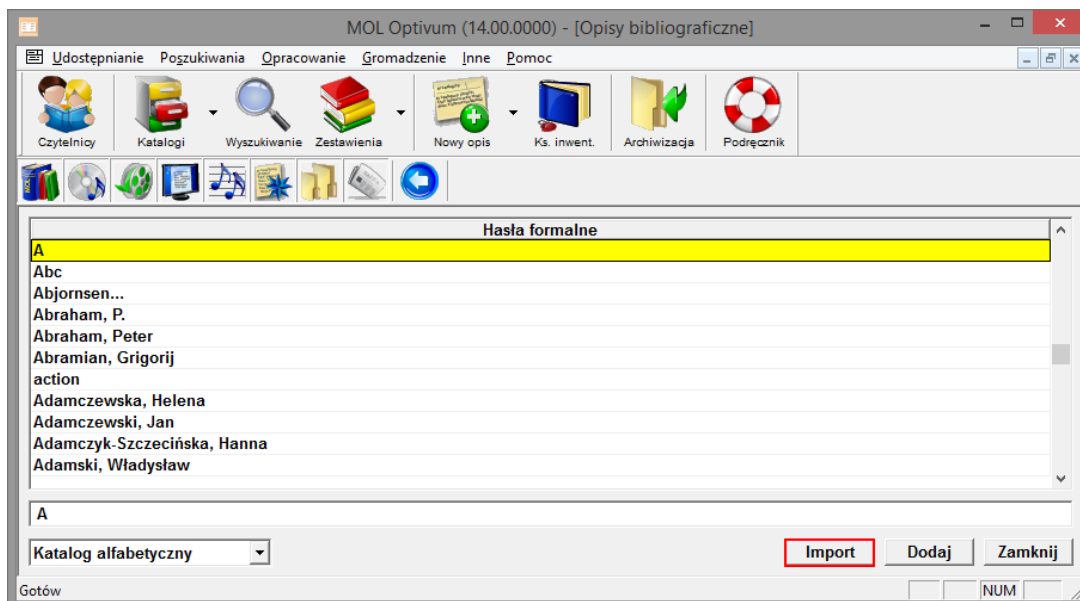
MOL Optivum (14.00.0000) - [Opisy bibliograficzne]

Udostępnianie Poszukiwania Opracowanie Gromadzenie Inne Pomoc

Czytelnicy Katalogi Wyszukiwanie Zestawienia Nowy opis Ks. inwent. Archiwizacja Podręcznik

| Hasła formalne |
|---|
| A |
| Abc |
| Abjornsen... |
| Abraham, P. |
| Abraham, Peter |
| Abramian, Grigorij |
| action |
| Adamczewska, Helena |
| Adamczewski, Jan |
| Adamczyk-Szczecińska, Hanna |
| Adamski, Władysław |

A

Katalog alfabetyczny

Import Dodaj Zamknij

Gotów NUM